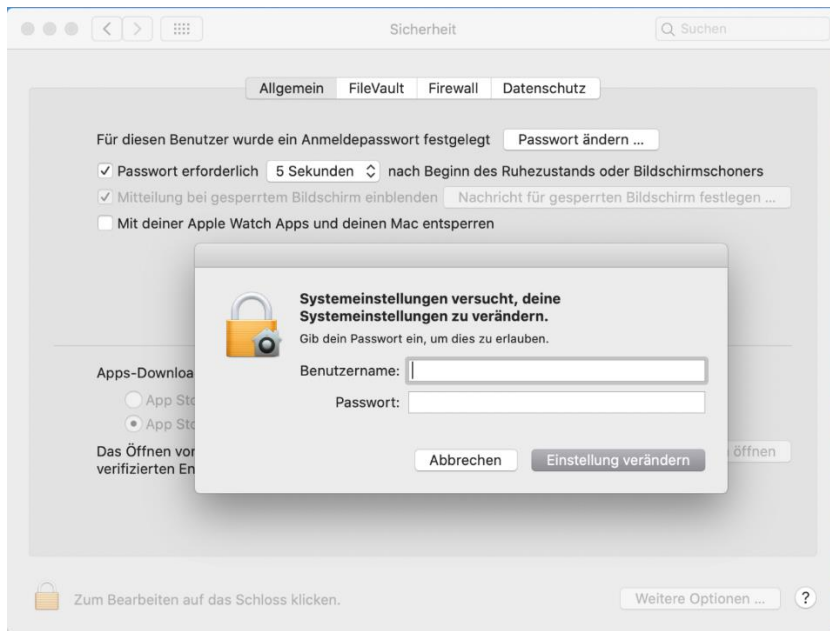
Sicherheit

Suchen

Allgemein FileVault Firewall Datenschutz

Für diesen Benutzer wurde ein Anmeldepasswort festgelegt Passwort ändern ...

✓ Passwort erforderlich 5 Sekunden nach Beginn des Ruhezustands oder Bildschirmschoners

✓ Mitteilung bei gesperrtem Bildschirm einblenden Nachricht für gesperrten Bildschirm festlegen ...

Mit deiner Apple Watch Apps und deinen Mac entsperren

Systemeinstellungen versucht, deine Systemeinstellungen zu verändern.

Gib dein Passwort ein, um dies zu erlauben.

Benutzername:

Passwort:

Abbrechen Einstellung verändern

Apps-Downloa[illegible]

App St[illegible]

App St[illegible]

Das Öffnen vo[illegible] verifizierten En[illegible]

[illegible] öffnen

Zum Bearbeiten auf das Schloss klicken.

Weitere Optionen ...

?